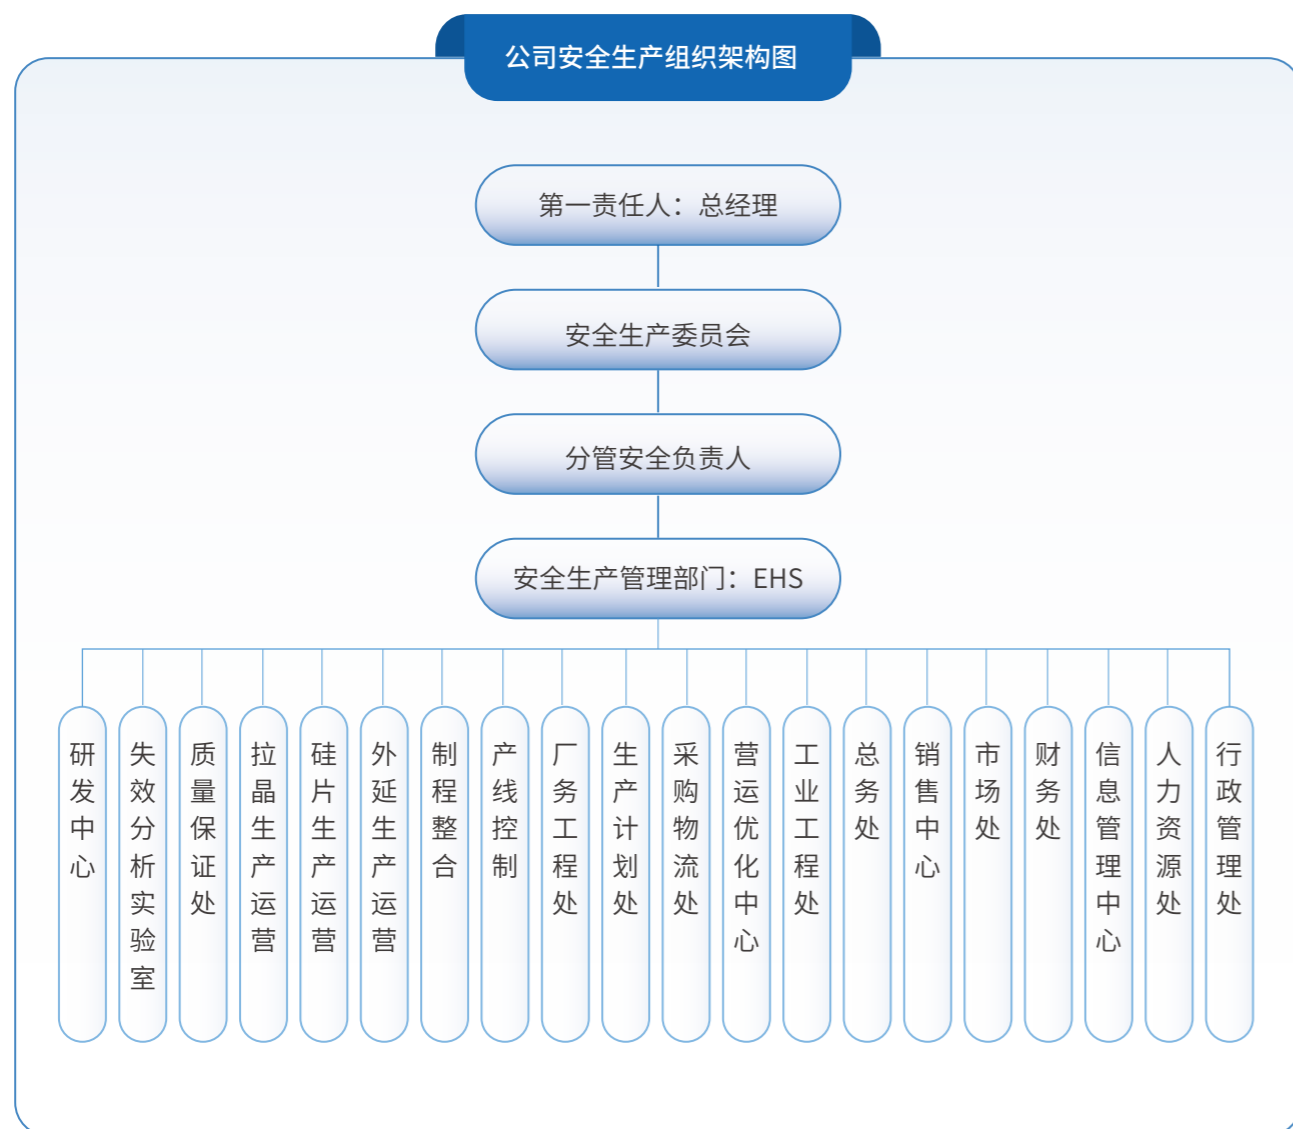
公司安全生产组织架构图

第一责任人：总经理

安全生产委员会

分管安全负责人

安全生产管理部门：EHS

研发中心

失效分析实验室

质量保证处

拉晶生产运营

硅片生产运营

外延生产运营

制程整合

产线控制

厂务工程处

生产计划处

采购物流处

营运优化中心

工业工程处

总务处

销售中心

市场处

财务处

信息管理中心

人力资源处

行政管理处